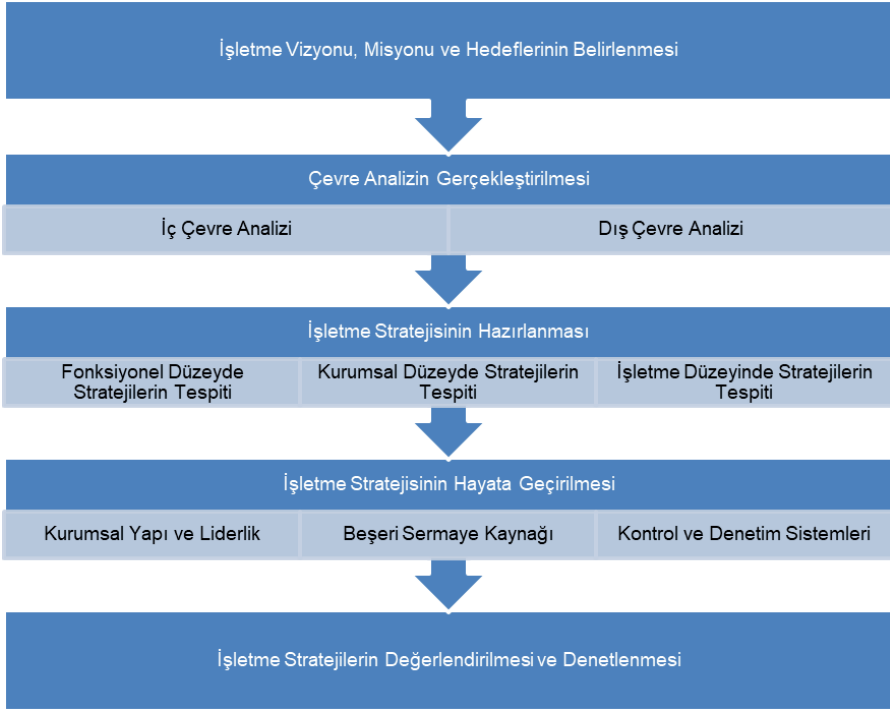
İşletme Vizyonu, Misyonu ve Hedeflerinin Belirlenmesi

Çevre Analizin Gerçekleştirilmesi

İç Çevre Analizi

Dış Çevre Analizi

İşletme Stratejisinin Hazırlanması

Fonksiyonel Düzeyde Stratejilerin Tespiti

Kurumsal Düzeyde Stratejilerin Tespiti

İşletme Düzeyinde Stratejilerin Tespiti

İşletme Stratejisinin Hayata Geçirilmesi

Kurumsal Yapı ve Liderlik

Beşeri Sermaye Kaynağı

Kontrol ve Denetim Sistemleri

İşletme Stratejilerin Değerlendirilmesi ve Denetlenmesi